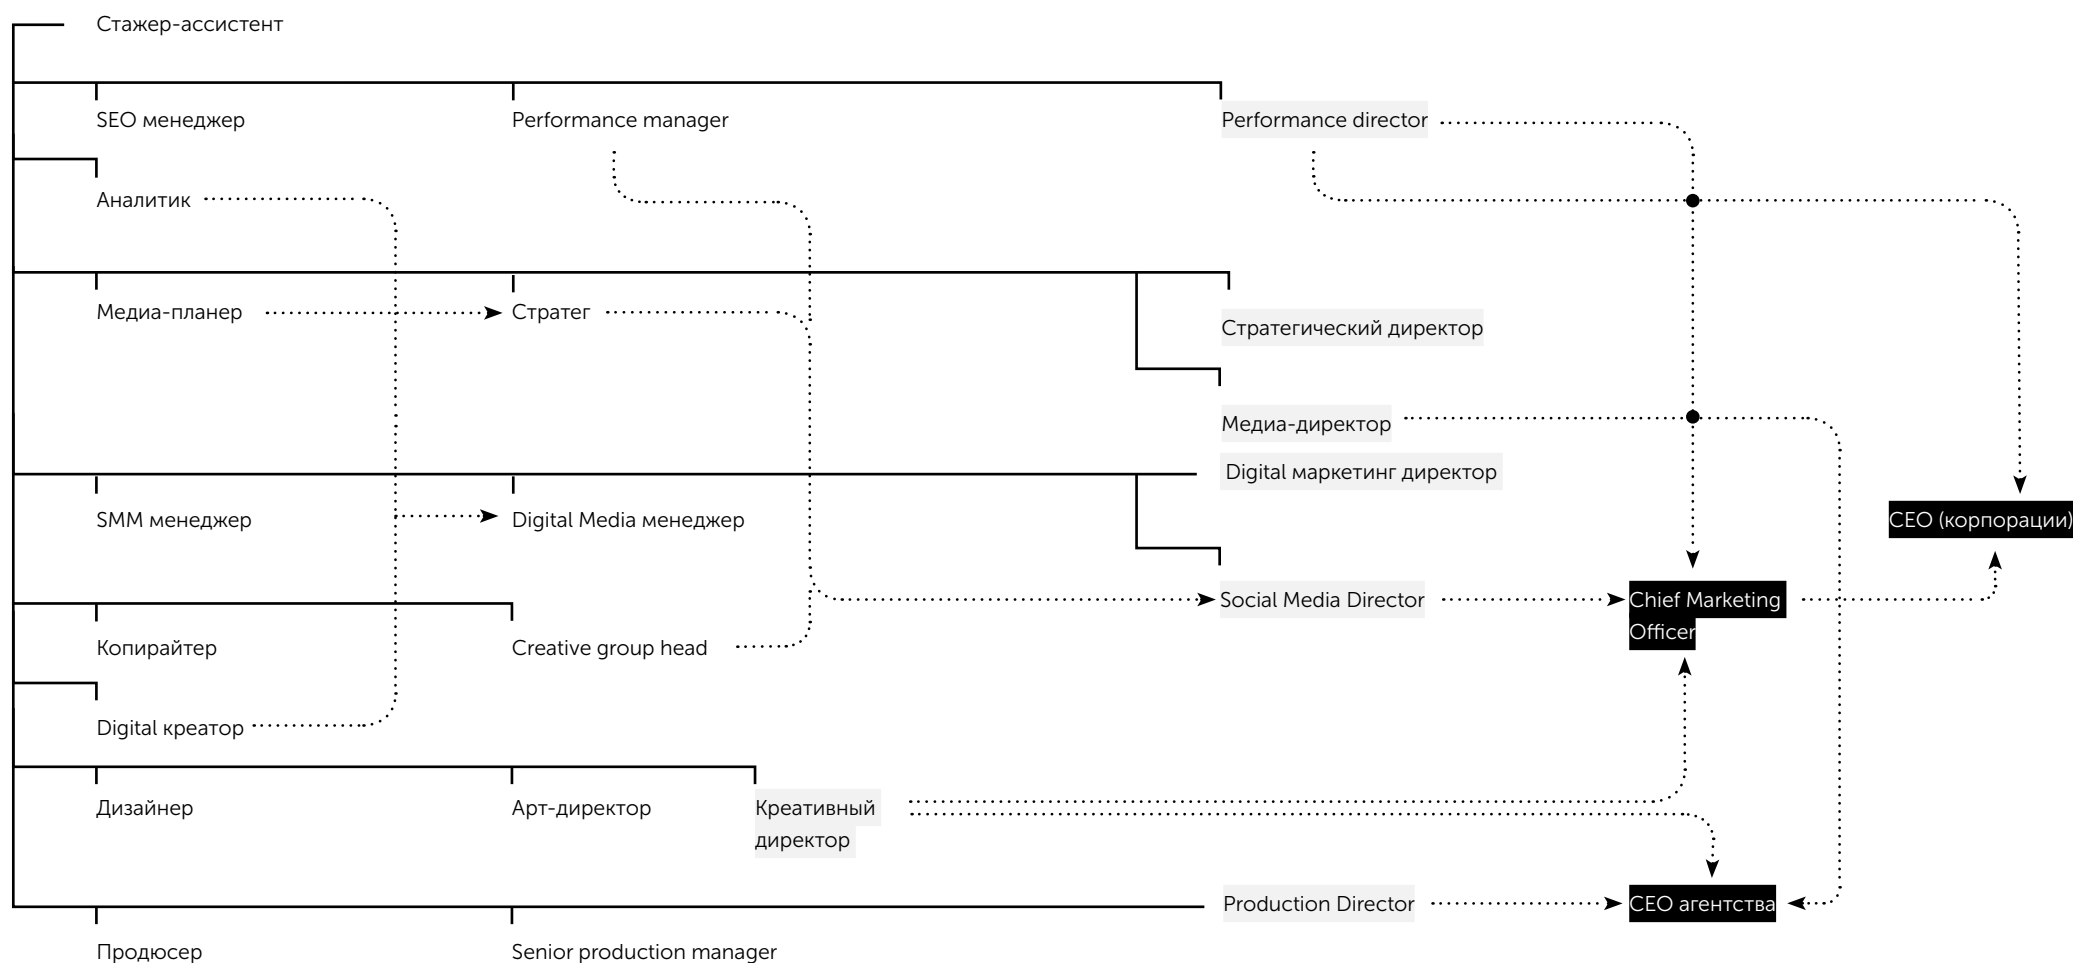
Стажер-ассистент

SEO менеджер

Performance manager

Performance director

Аналитик

Медиа-планер

Стратег

Стратегический директор

Медиа-директор

Digital маркетинг директор

SMM менеджер

Digital Media менеджер

CEO (корпорации)

Social Media Director

Chief Marketing Officer

Копирайтер

Creative group head

Digital креатор

Дизайнер

Арт-директор

Креативный директор

Production Director

CEO агентства

Продюсер

Senior production manager